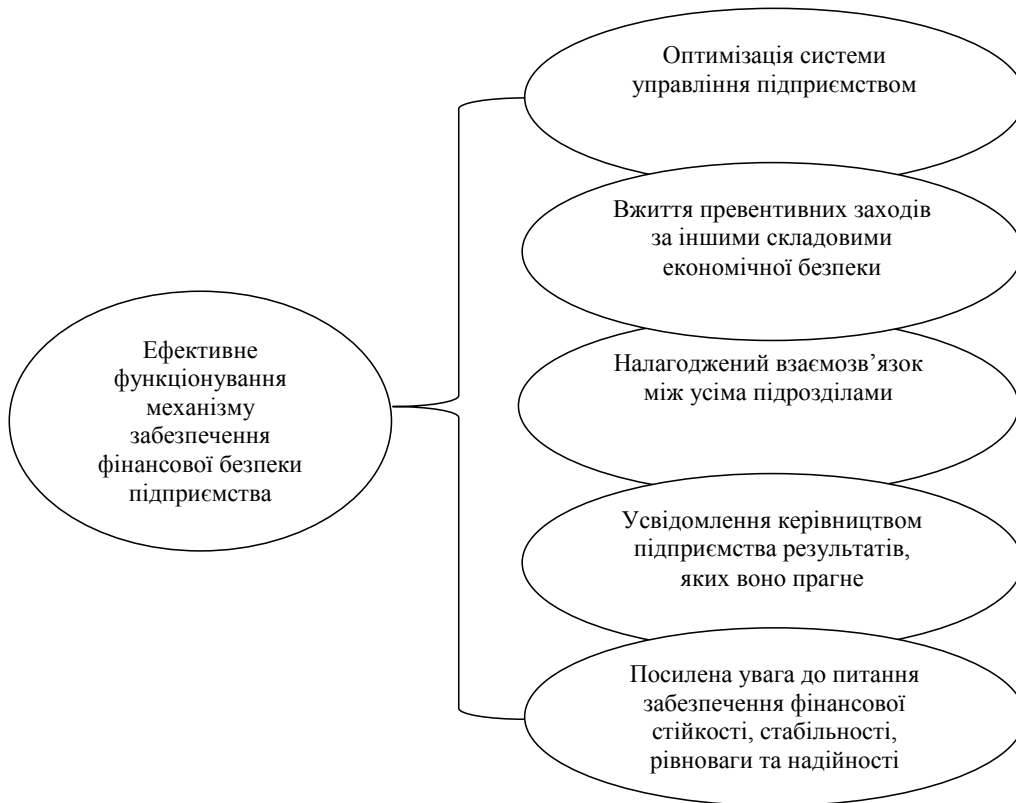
Ефективне функціонування механізму забезпечення фінансової безпеки підприємства

Оптимізація системи управління підприємством

Вжиття превентивних заходів за іншими складовими економічної безпеки

Налагоджений взаємозв’язок між усіма підрозділами

Усвідомлення керівництвом підприємства результатів, яких воно прагне

Посилена увага до питання забезпечення фінансової стійкості, стабільності, рівноваги та надійності